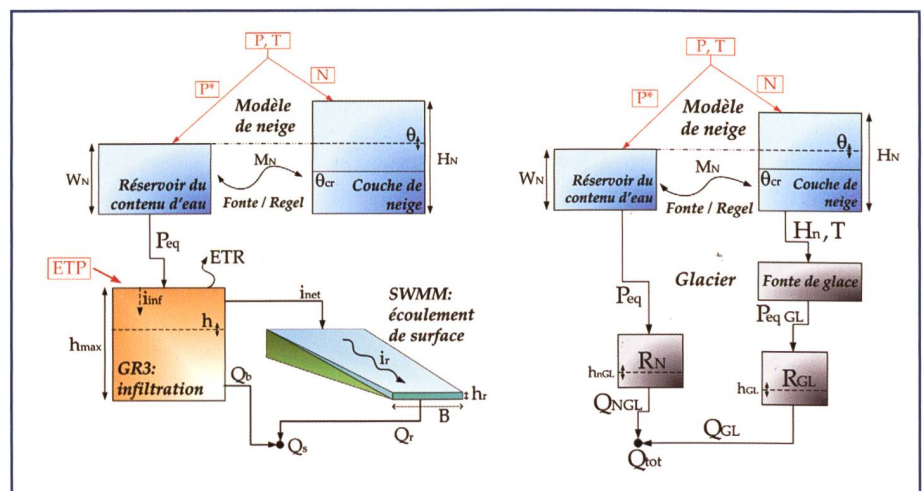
P, T

P*

N

Modèle de neige

$\theta$

$H_N$

$W_N$

Réservoir du contenu d'eau

$M_N$

$\theta_{cr}$

Couche de neige

Fonte / Regel

$P_{eq}$

ETR

ETP

$i_{inf}$

$i_{net}$

SWMM: écoulement de surface

$h$

$h_{max}$

GR3: infiltration

$i_r$

$Q_b$

$h_r$

B

$Q_r$

$Q_s$

P, T

P*

N

Modèle de neige

$\theta$

$H_N$

$W_N$

Réservoir du contenu d'eau

$M_N$

$\theta_{cr}$

Couche de neige

Fonte / Regel

$H_n$, T

Glacier

Fonte de glace

$P_{eq}$

$P_{eq\ GL}$

$R_N$

$h_{nGL}$

$R_{GL}$

$h_{GL}$

$Q_{NGL}$

$Q_{GL}$

$Q_{tot}$